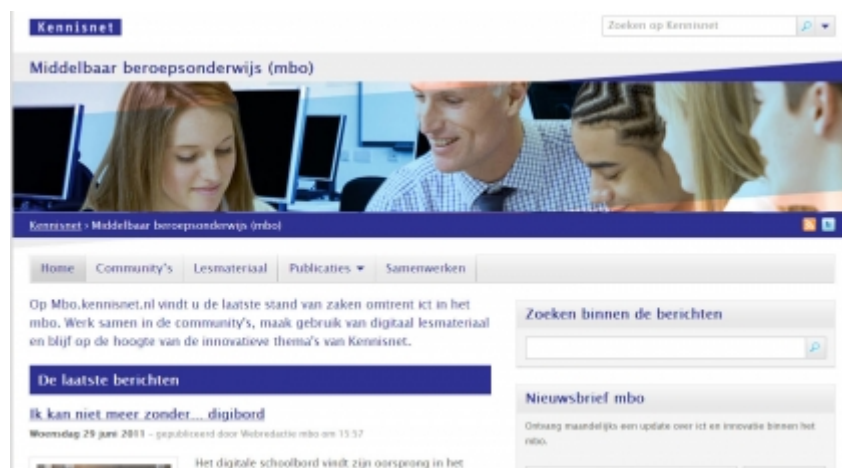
Kennisnet

Zoeken op Kennisnet

Middelbaar beroepsonderwijs (mbo)

Kennisnet › Middelbaar beroepsonderwijs (mbo)

Home | Community's | Lesmateriaal | Publicaties ▾ | Samenwerken

Op Mbo.kennisnet.nl vindt u de laatste stand van zaken omtrent ict in het mbo. Werk samen in de community's, maak gebruik van digitaal lesmateriaal en blijf op de hoogte van de innovatieve thema's van Kennisnet.

De laatste berichten

Ik kan niet meer zonder… digibord

Woensdag 29 juni 2011 – gepubliceerd door Webredactie mbo om 15:57

Het digitale schoolbord vindt zijn oorsprong in het

Zoeken binnen de berichten

Nieuwsbrief mbo

Ontvang maandelijks een update over ict en innovatie binnen het mbo.